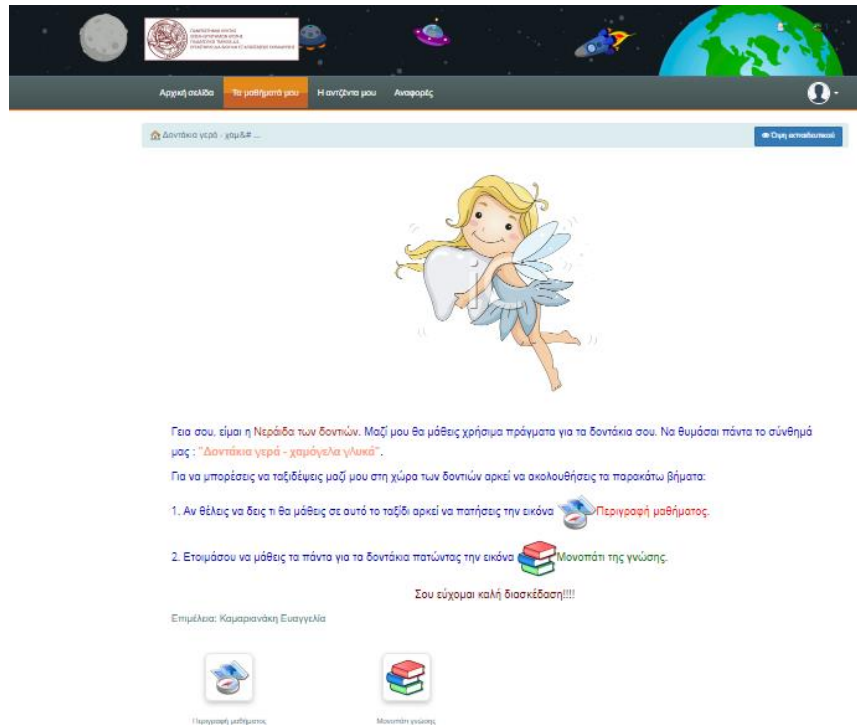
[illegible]

Αρχική σελίδα Τα μαθήματά μου Η ατζέντα μου Αναφορές

Δοντάκια γερά - χαμ&# ...

Όψη εκπαιδευτικού

Γεια σου, είμαι η Νεράιδα των δοντιών. Μαζί μου θα μάθεις χρήσιμα πράγματα για τα δοντάκια σου. Να θυμάσαι πάντα το σύνθημά μας : "Δοντάκια γερά - χαμόγελα γλυκά".

Για να μπορέσεις να ταξιδέψεις μαζί μου στη χώρα των δοντιών αρκεί να ακολουθήσεις τα παρακάτω βήματα:

1. Αν θέλεις να δεις τι θα μάθεις σε αυτό το ταξίδι αρκεί να πατήσεις την εικόνα Περιγραφή μαθήματος.

2. Ετοιμάσου να μάθεις τα πάντα για τα δοντάκια πατώντας την εικόνα Μονοπάτι της γνώσης.

Σου εύχομαι καλή διασκέδαση!!!!

Επιμέλεια: Καμαριανάκη Ευαγγελία

Περιγραφή μαθήματος

Μονοπάτι γνώσης